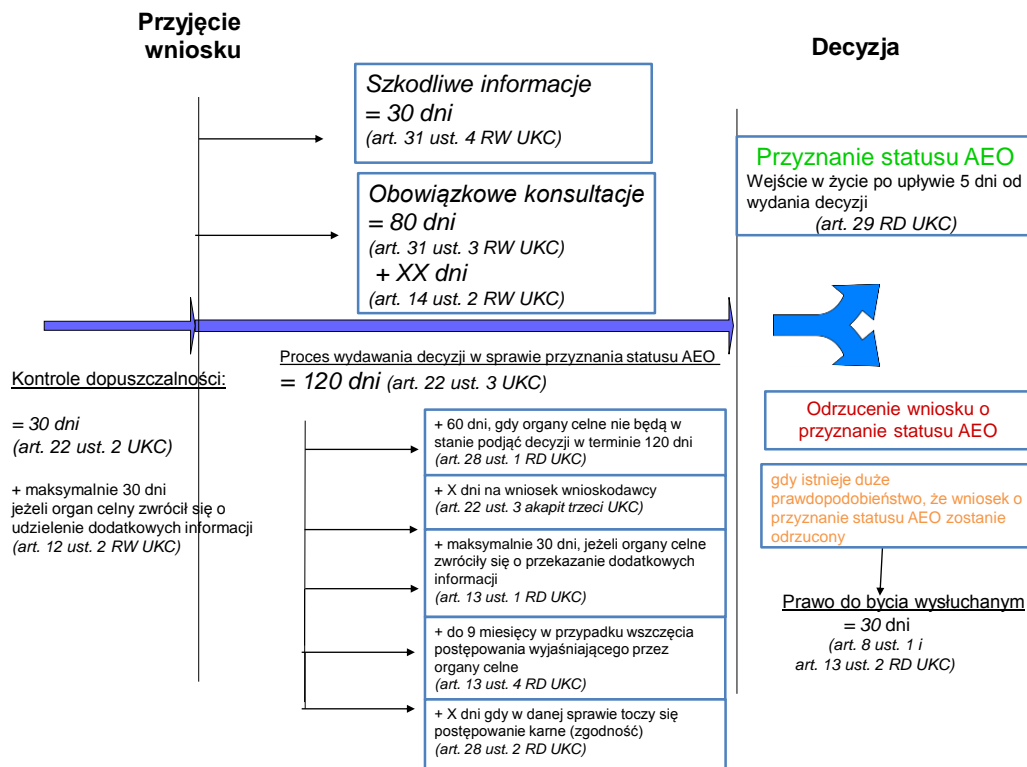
Przyjęcie wniosku

Decyzja

Szkodliwe informacje
= 30 dni
(art. 31 ust. 4 RW UKC)

Obowiązkowe konsultacje
= 80 dni
(art. 31 ust. 3 RW UKC)
+ XX dni
(art. 14 ust. 2 RW UKC)

Przyznanie statusu AEO
Wejście w życie po upływie 5 dni od wydania decyzji
(art. 29 RD UKC)

Proces wydawania decyzji w sprawie przyznania statusu AEO
= 120 dni (art. 22 ust. 3 UKC)

Kontrole dopuszczalności:

= 30 dni
(art. 22 ust. 2 UKC)

+ maksymalnie 30 dni jeżeli organ celny zwrócił się o udzielenie dodatkowych informacji
(art. 12 ust. 2 RW UKC)

+ 60 dni, gdy organy celne nie będą w stanie podjąć decyzji w terminie 120 dni
(art. 28 ust. 1 RD UKC)

+ X dni na wniosek wnioskodawcy
(art. 22 ust. 3 akapit trzeci UKC)

+ maksymalnie 30 dni, jeżeli organy celne zwróciły się o przekazanie dodatkowych informacji
(art. 13 ust. 1 RD UKC)

+ do 9 miesięcy w przypadku wszczęcia postępowania wyjaśniającego przez organy celne
(art. 13 ust. 4 RD UKC)

+ X dni gdy w danej sprawie toczy się postępowanie karne (zgodność)
(art. 28 ust. 2 RD UKC)

Odrzucenie wniosku o przyznanie statusu AEO

gdy istnieje duże prawdopodobieństwo, że wniosek o przyznanie statusu AEO zostanie odrzucony

Prawo do bycia wysłuchanym
= 30 dni
(art. 8 ust. 1 i art. 13 ust. 2 RD UKC)